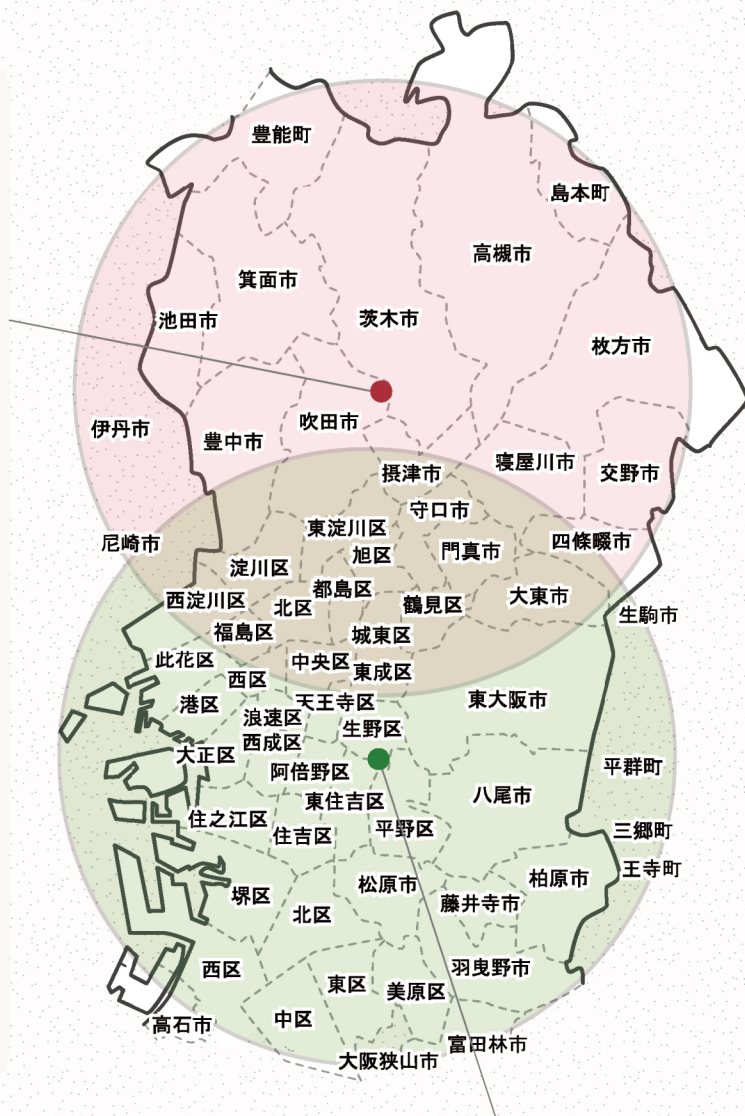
豊能町
島本町
高槻市
箕面市
池田市
茨木市
枚方市
伊丹市
吹田市
豊中市
摂津市
寝屋川市
交野市
守口市
東淀川区
尼崎市
四條畷市
旭区
門真市
淀川区
都島区
西淀川区
北区
鶴見区
大東市
生駒市
福島区
城東区
此花区
中央区
東成区
西区
港区
天王寺区
東大阪市
浪速区
生野区
大正区
西成区
阿倍野区
平群町
東住吉区
八尾市
住之江区
住吉区
平野区
三郷町
王寺町
松原市
柏原市
堺区
藤井寺市
北区
西区
羽曳野市
東区
美原区
高石市
中区
富田林市
大阪狭山市